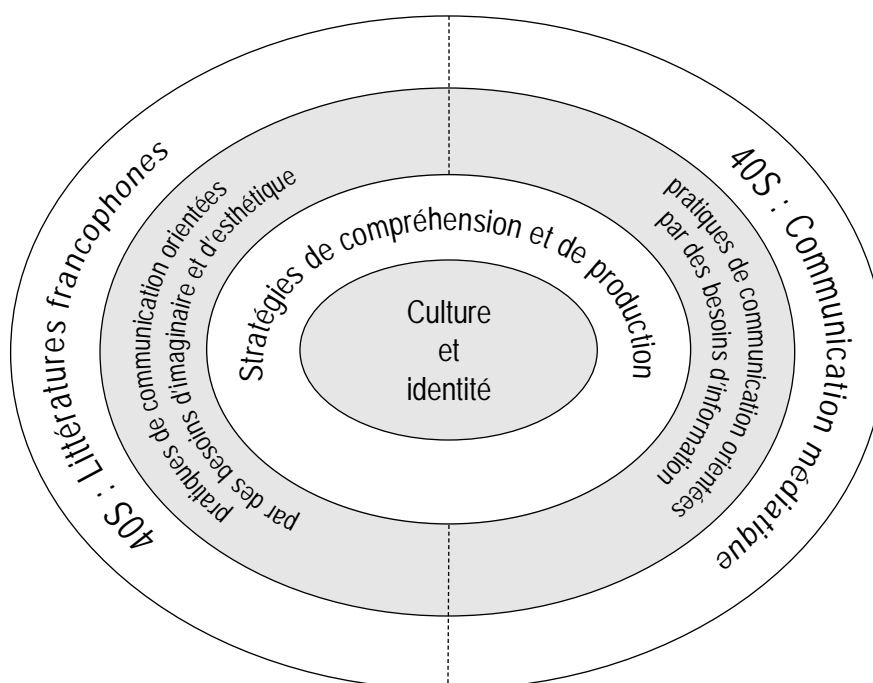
40S : Littératures francophones

pratiques de communication orientées par des besoins d'imaginaire et d'esthétique

Stratégies de compréhension et de production

Culture et identité

40S : Communication médiatique

pratiques de communication orientées par des besoins d'information